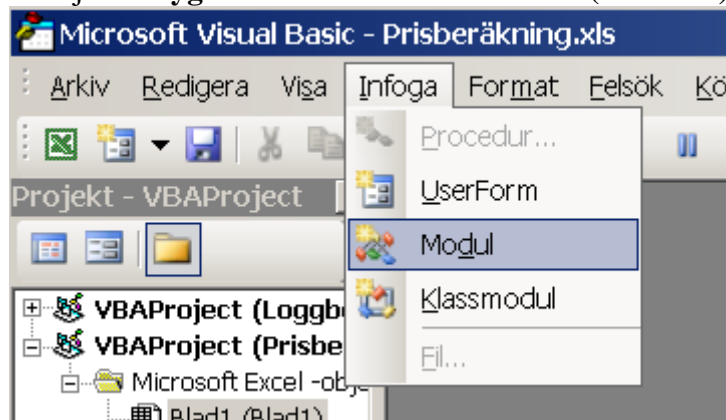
Microsoft Visual Basic - Prisberäkning.xls

Arkiv Redigera Visa Infoga Format Felsök Kö

Projekt - VBAProject

Procedur...
UserForm
Modul
Klassmodul
Fil...

VBAProject (Loggb
VBAProject (Prisbe
Microsoft Excel -obj
Blad1 (Blad1)